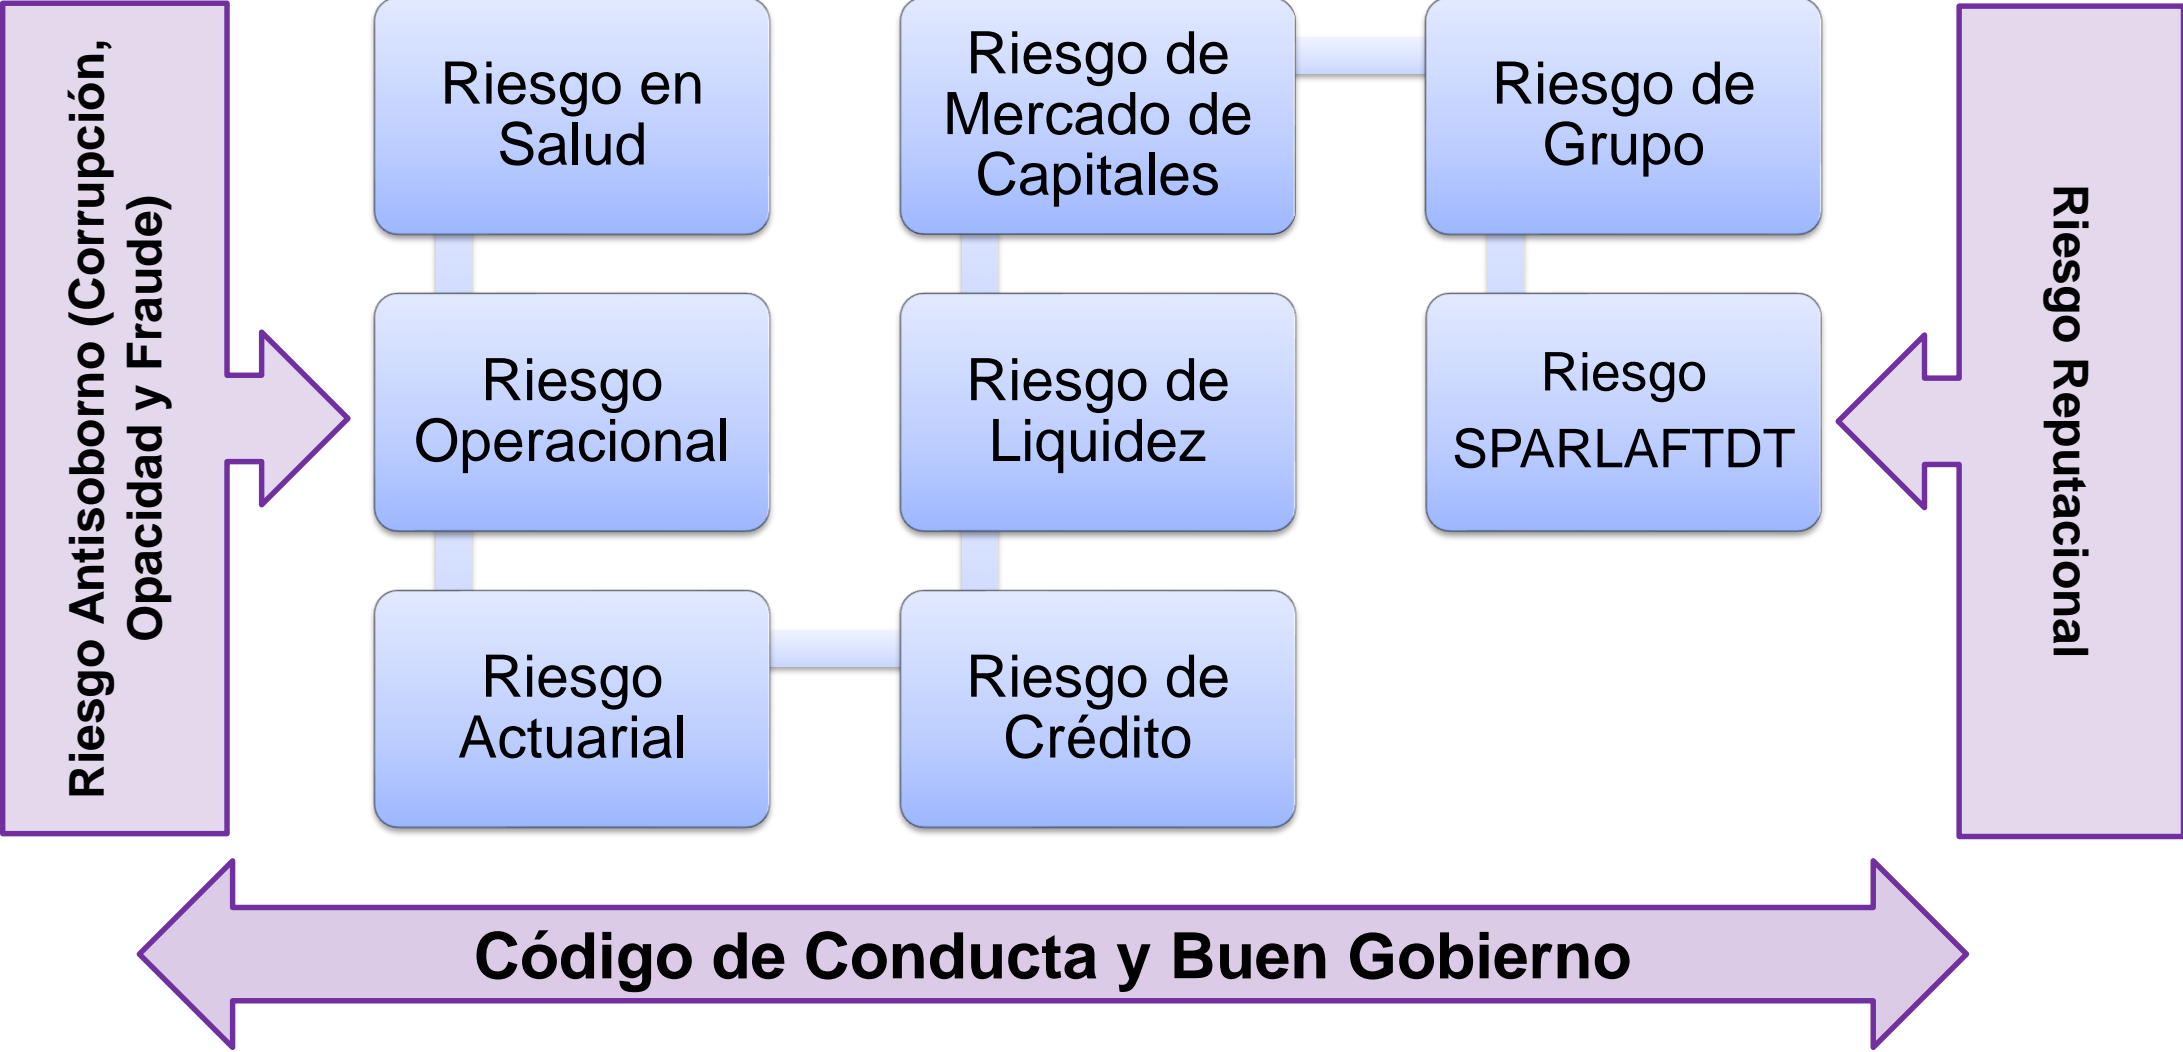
Riesgo Antisoborno (Corrupción, Opacidad y Fraude)

Riesgo en Salud

Riesgo de Mercado de Capitales

Riesgo de Grupo

Riesgo Operacional

Riesgo de Liquidez

Riesgo SPARLAFTDT

Riesgo Actuarial

Riesgo de Crédito

Riesgo Reputacional

Código de Conducta y Buen Gobierno